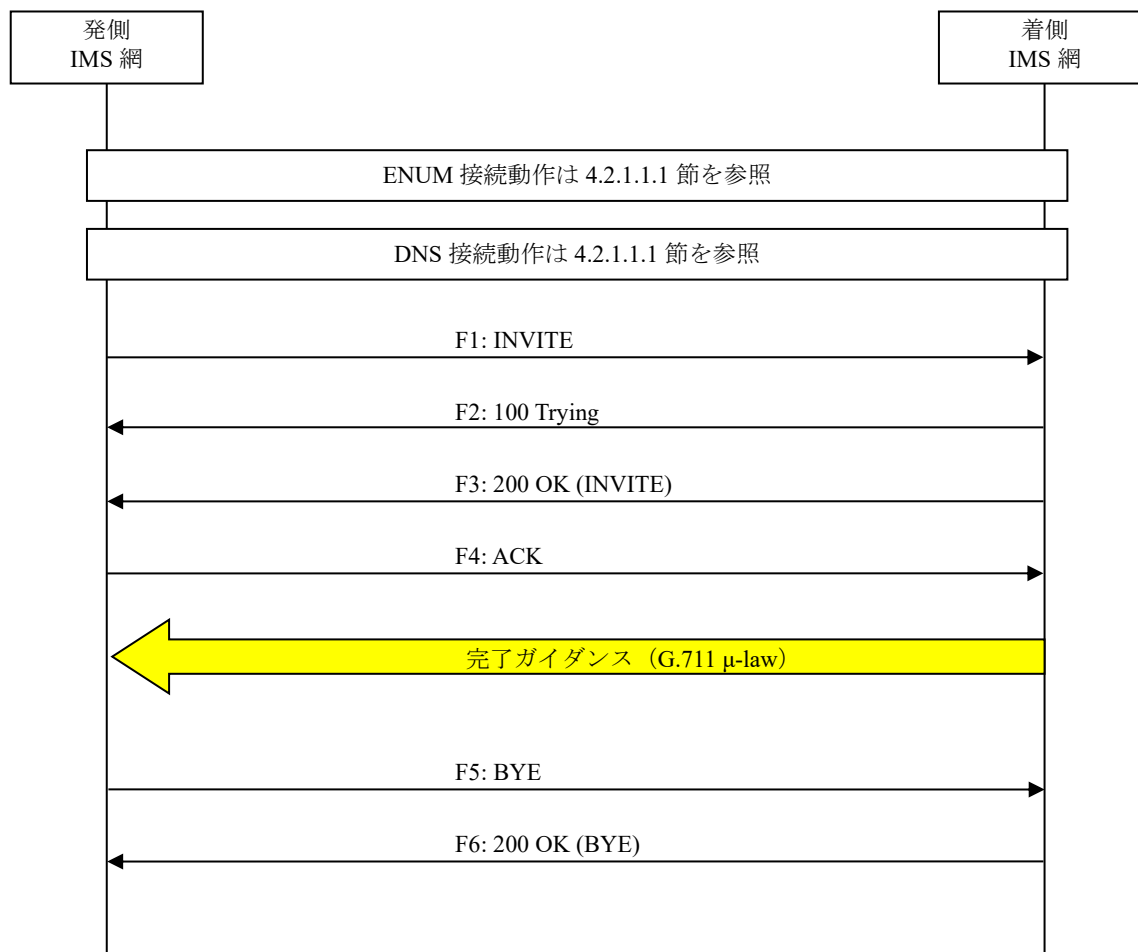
発側
IMS 網

着側
IMS 網

ENUM 接続動作は 4.2.1.1.1 節を参照

DNS 接続動作は 4.2.1.1.1 節を参照

F1: INVITE

F2: 100 Trying

F3: 200 OK (INVITE)

F4: ACK

完了ガイダンス（G.711 μ-law）

F5: BYE

F6: 200 OK (BYE)